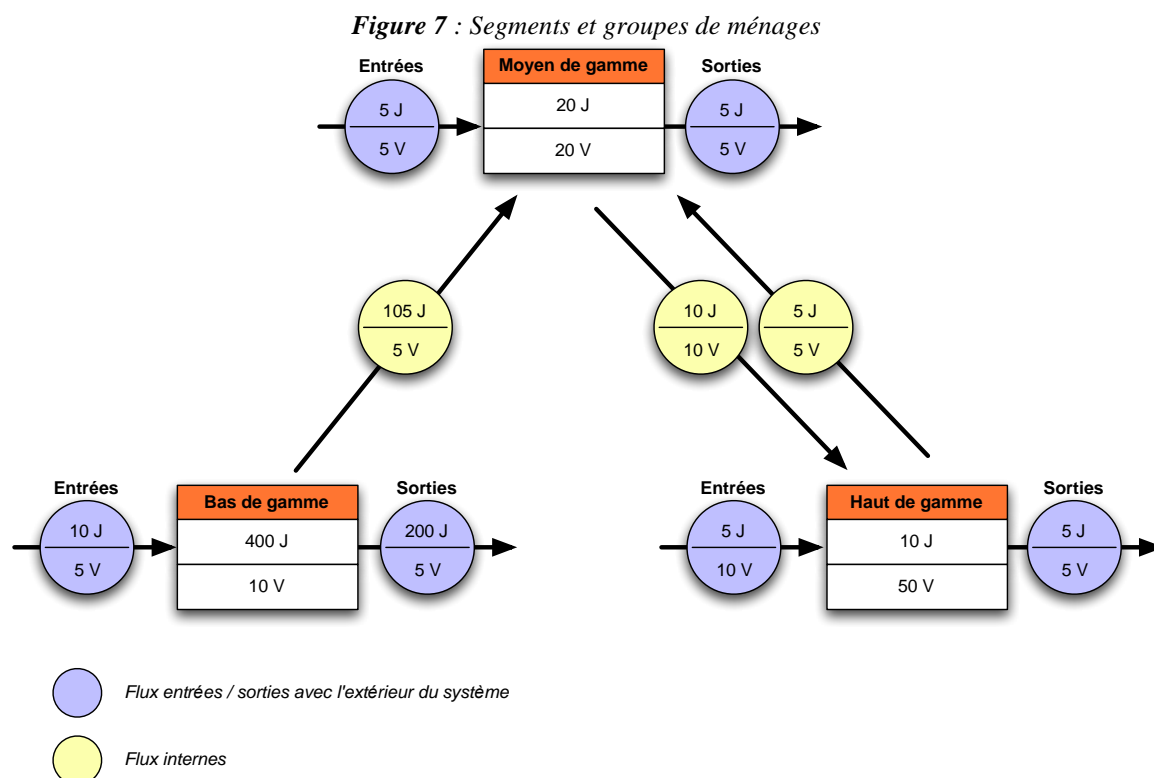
***Figure 7** : Segments et groupes de ménages*

Entrées

5 J

5 V

Moyen de gamme

20 J

20 V

Sorties

5 J

5 V

105 J

5 V

10 J

10 V

5 J

5 V

Entrées

10 J

5 V

Bas de gamme

400 J

10 V

Sorties

200 J

5 V

Entrées

5 J

10 V

Haut de gamme

10 J

50 V

Sorties

5 J

5 V

Flux entrées / sorties avec l'extérieur du système

Flux internes